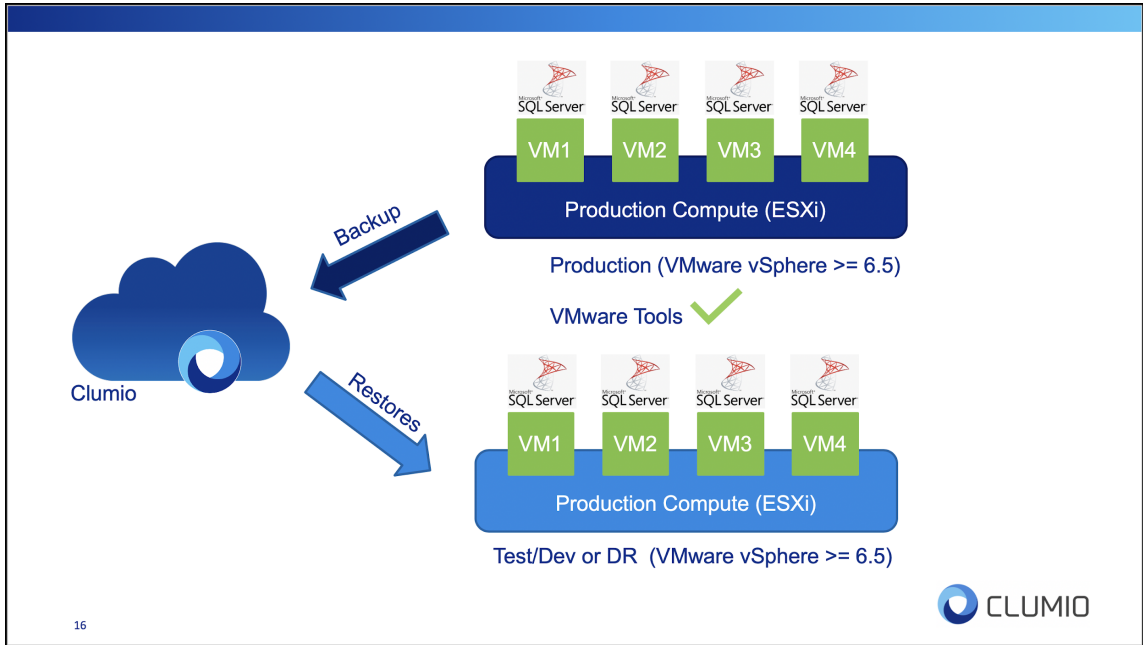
Microsoft SQL Server

Microsoft SQL Server

Microsoft SQL Server

Microsoft SQL Server

VM1 VM2 VM3 VM4

Production Compute (ESXi)

Backup

Production (VMware vSphere >= 6.5)

VMware Tools

Clumio

Restores

Microsoft SQL Server

Microsoft SQL Server

Microsoft SQL Server

Microsoft SQL Server

VM1 VM2 VM3 VM4

Production Compute (ESXi)

Test/Dev or DR (VMware vSphere >= 6.5)

CLUMIO

16